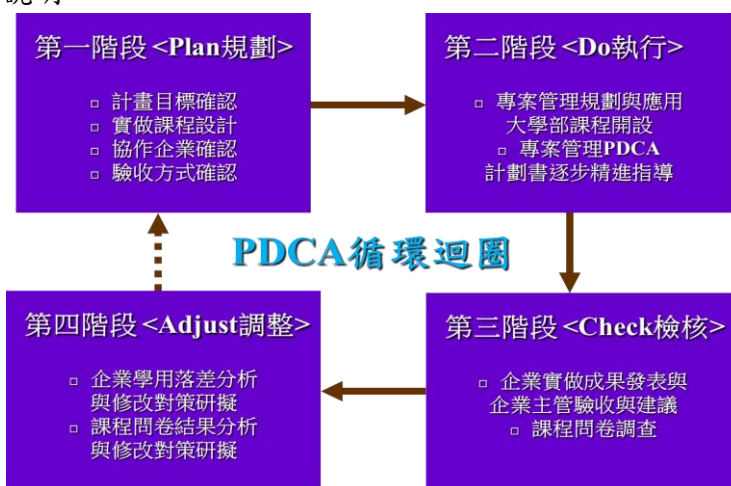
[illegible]

第一階段 <Plan規劃>

▫ 計畫目標確認
▫ 實做課程設計
▫ 協作企業確認
▫ 驗收方式確認

第二階段 <Do執行>

▫ 專案管理規劃與應用大學部課程開設
▫ 專案管理PDCA計劃書逐步精進指導

PDCA循環迴圈

第四階段 <Adjust調整>

▫ 企業學用落差分析與修改對策研擬
▫ 課程問卷結果分析與修改對策研擬

第三階段 <Check檢核>

▫ 企業實做成果發表與企業主管驗收與建議
▫ 課程問卷調查